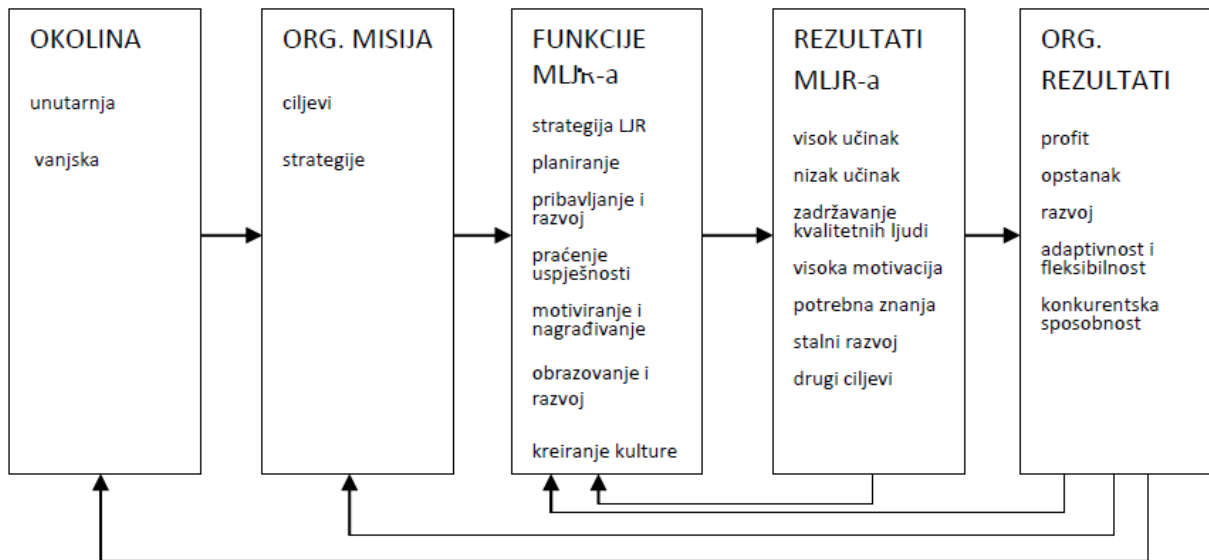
OKOLINA

unutarnja

vanjska

ORG. MISIJA

ciljevi

strategije

FUNKCIJE MLJR-a

strategija LJR

planiranje

pribavljanje i razvoj

praćenje uspješnosti

motiviranje i nagrađivanje

obrazovanje i razvoj

kreiranje kulture

REZULTATI MLJR-a

visok učinak

nizak učinak

zadržavanje kvalitetnih ljudi

visoka motivacija

potrebna znanja

stalni razvoj

drugi ciljevi

ORG. REZULTATI

profit

opstanak

razvoj

adaptivnost i fleksibilnost

konkurentska sposobnost